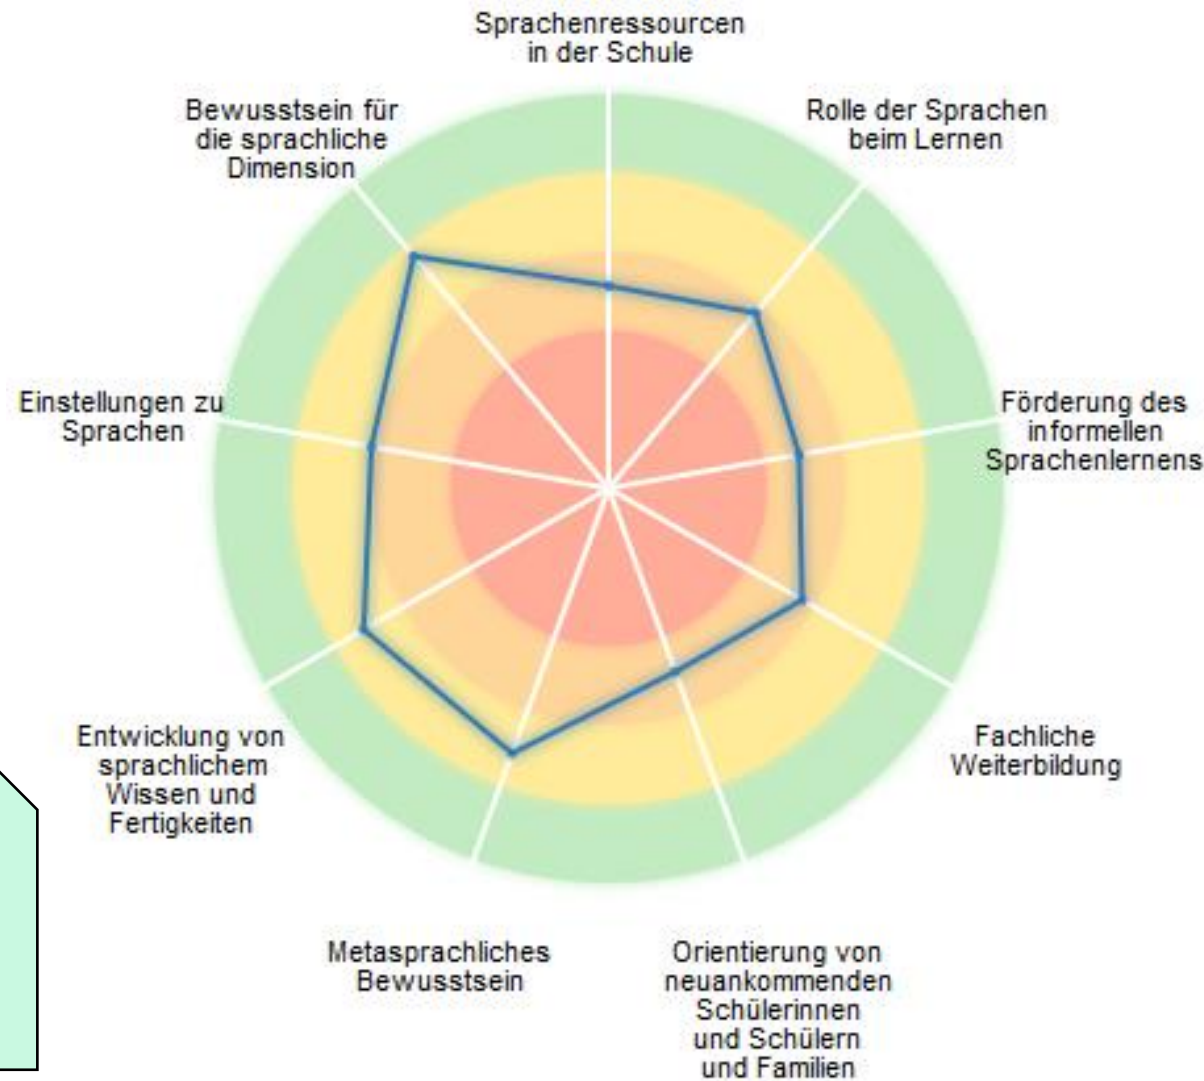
Sprachenressourcen in der Schule

Rolle der Sprachen beim Lernen

Förderung des informellen Sprachenlernens

Fachliche Weiterbildung

Orientierung von neuankommenden Schülerinnen und Schülern und Familien

Metasprachliches Bewusstsein

Entwicklung von sprachlichem Wissen und Fertigkeiten

Einstellungen zu Sprachen

Bewusstsein für die sprachliche Dimension